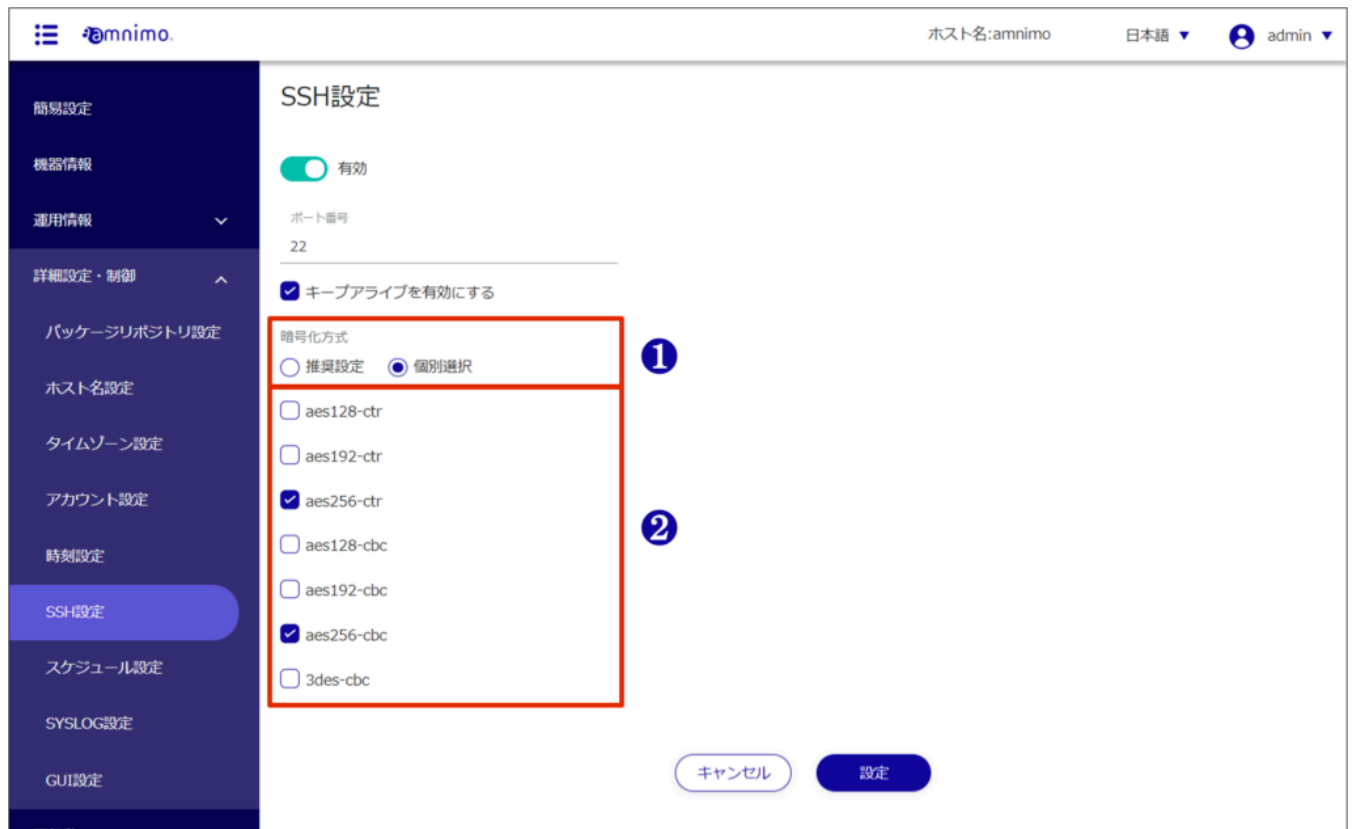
amnimo

ホスト名:amnimo

日本語 ▼

admin ▼

簡易設定

機器情報

運用情報

詳細設定・制御

パッケージリポジトリ設定

ホスト名設定

タイムゾーン設定

アカウント設定

時刻設定

SSH設定

スケジュール設定

SYSLOG設定

GUI設定

SSH設定

有効

ポート番号

22

キープアライブを有効にする

暗号化方式

推奨設定

個別選択

❶

aes128-ctr

aes192-ctr

aes256-ctr

aes128-cbc

aes192-cbc

aes256-cbc

3des-cbc

❷

キャンセル

設定